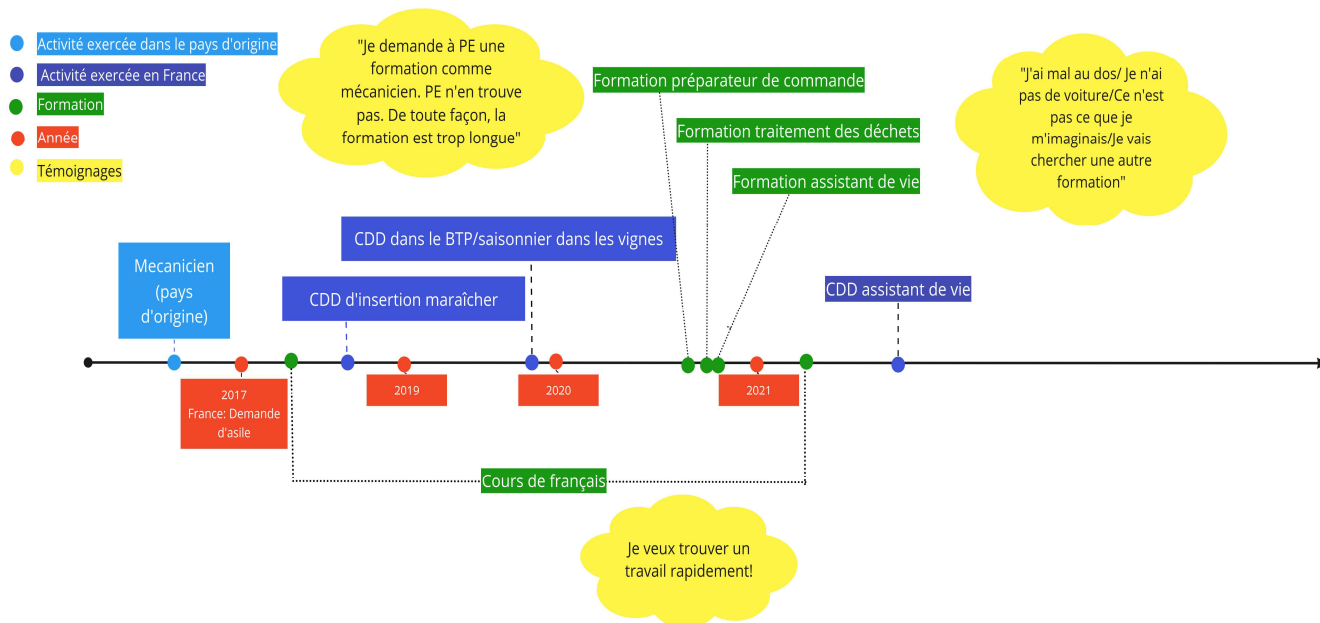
Activité exercée dans le pays d'origine
Activité exercée en France
Formation
Année
Témoignages

"Je demande à PE une formation comme mécanicien. PE n'en trouve pas. De toute façon, la formation est trop longue"

Formation préparateur de commande

Formation traitement des déchets

Formation assistant de vie

"J'ai mal au dos/ Je n'ai pas de voiture/Ce n'est pas ce que je m'imaginais/Je vais chercher une autre formation"

CDD dans le BTP/saisonnier dans les vignes

Mecanicien (pays d'origine)

CDD d'insertion maraîcher

CDD assistant de vie

2017 France: Demande d'asile

2019

2020

2021

Cours de français

Je veux trouver un travail rapidement!